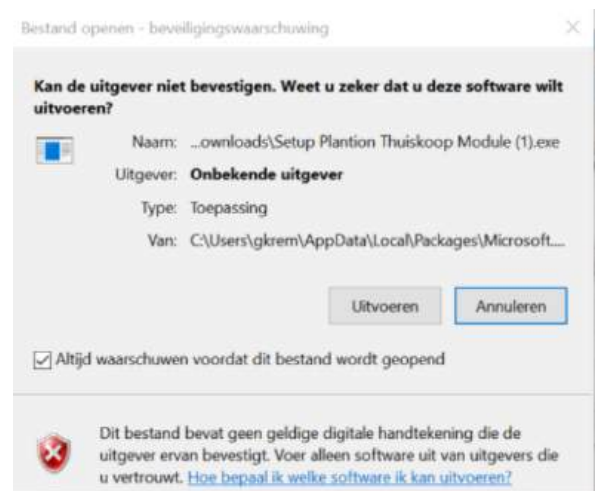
Bestand openen - beveiligingswaarschuwing

Kan de uitgever niet bevestigen. Weet u zeker dat u deze software wilt uitvoeren?

Naam: ...ownloads\Setup Plantion Thuiskoop Module (1).exe

Uitgever: Onbekende uitgever

Type: Toepassing

Van: C:\Users\gkrem\AppData\Local\Packages\Microsoft....

Uitvoeren

Annuleren

Altijd waarschuwen voordat dit bestand wordt geopend

Dit bestand bevat geen geldige digitale handtekening die de uitgever ervan bevestigt. Voer alleen software uit van uitgevers die u vertrouwt. Hoe bepaal ik welke software ik kan uitvoeren?